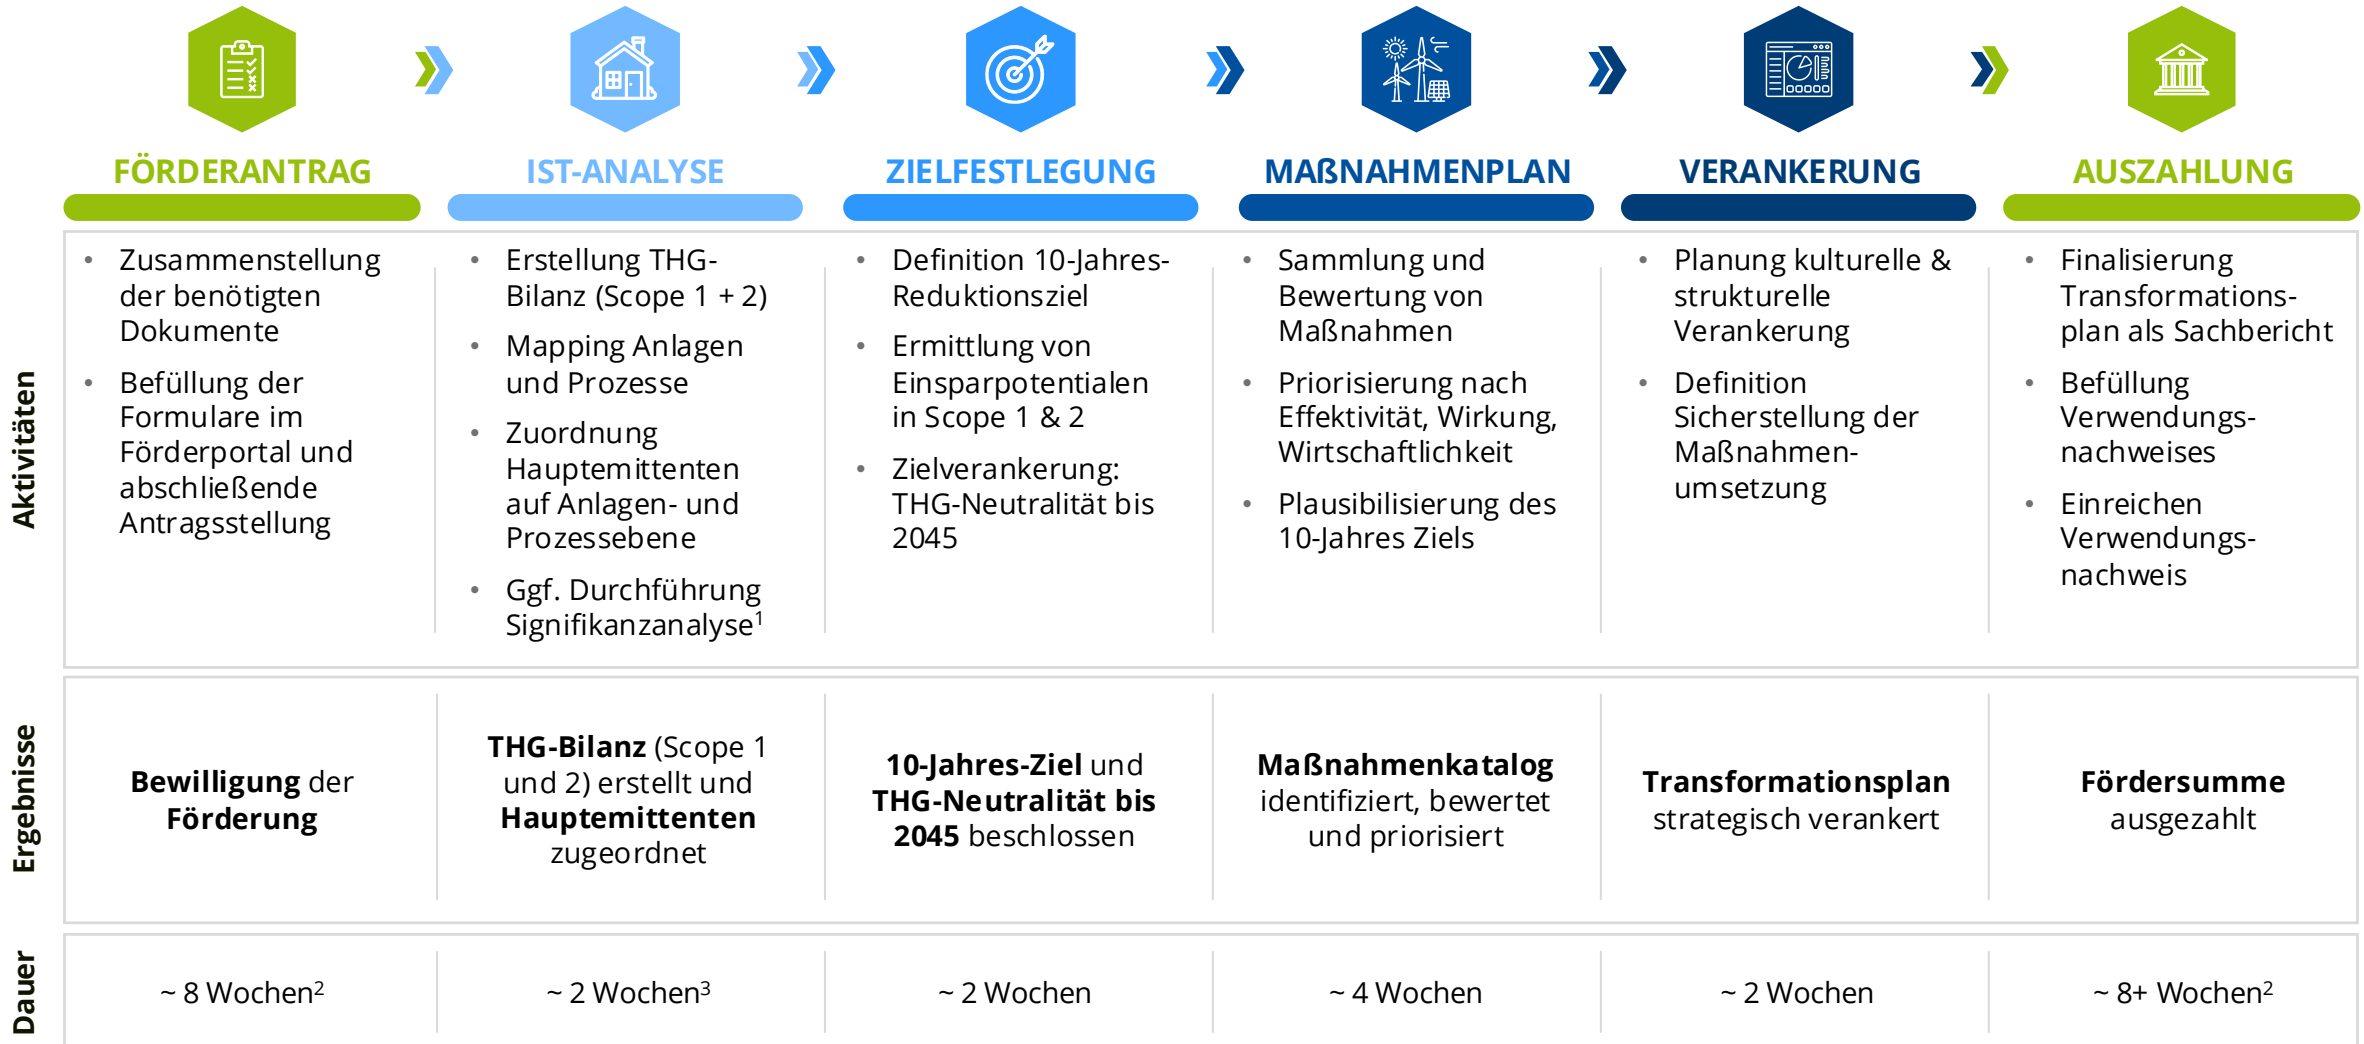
| | FÖRDERANTRAG | IST-ANALYSE | ZIELFESTLEGUNG | MAßNAHMENPLAN | VERANKERUNG | AUSZAHLUNG |
|---|---|---|---|---|---|---|
| Aktivitäten | • Zusammenstellung der benötigten Dokumente<br>• Befüllung der Formulare im Förderportal und abschließende Antragsstellung | • Erstellung THG-Bilanz (Scope 1 + 2)<br>• Mapping Anlagen und Prozesse<br>• Zuordnung Hauptemittenten auf Anlagen- und Prozessebene<br>• Ggf. Durchführung Signifikanzanalyse$^1$ | • Definition 10-Jahres-Reduktionsziel<br>• Ermittlung von Einsparpotentialen in Scope 1 & 2<br>• Zielverankerung: THG-Neutralität bis 2045 | • Sammlung und Bewertung von Maßnahmen<br>• Priorisierung nach Effektivität, Wirkung, Wirtschaftlichkeit<br>• Plausibilisierung des 10-Jahres Ziels | • Planung kulturelle & strukturelle Verankerung<br>• Definition Sicherstellung der Maßnahmenumsetzung | • Finalisierung Transformationsplan als Sachbericht<br>• Befüllung Verwendungsnachweises<br>• Einreichen Verwendungsnachweis |
| Ergebnisse | **Bewilligung** der **Förderung** | **THG-Bilanz** (Scope 1 und 2) erstellt und **Hauptemittenten** zugeordnet | **10-Jahres-Ziel** und **THG-Neutralität bis 2045** beschlossen | **Maßnahmenkatalog** identifiziert, bewertet und priorisiert | **Transformationsplan** strategisch verankert | **Fördersumme** ausgezahlt |
| Dauer | ~ 8 Wochen$^2$ | ~ 2 Wochen$^3$ | ~ 2 Wochen | ~ 4 Wochen | ~ 2 Wochen | ~ 8+ Wochen$^2$ |